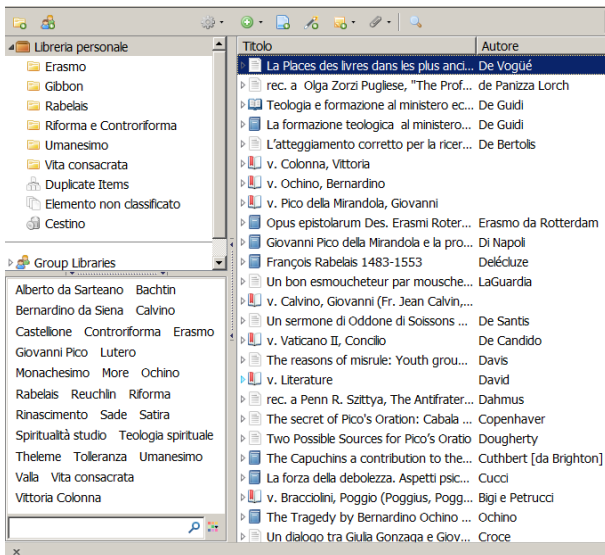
Libreria personale
Erasmo
Gibbon
Rabelais
Riforma e Controriforma
Umanesimo
Vita consacrata
Duplicate Items
Elemento non classificato
Cestino

Group Libraries

Alberto da Sarteano Bachtin Bernardino da Siena Calvino Castellione Controriforma Erasmo Giovanni Pico Lutero Monachesimo More Ochino Rabelais Reuchlin Riforma Rinascimento Sade Satira Spiritualità studio Teologia spirituale Theleme Tolleranza Umanesimo Valla Vita consacrata Vittoria Colonna

| Titolo | Autore |
|---|---|
| La Places des livres dans les plus anci... | De Vogüé |
| rec. a Olga Zorzi Pugliese, "The Prof... | de Panizza Lorch |
| Teologia e formazione al ministero ec... | De Guidi |
| La formazione teologica al ministero... | De Guidi |
| L'atteggiamento corretto per la ricer... | De Bertolis |
| v. Colonna, Vittoria | |
| v. Ochino, Bernardino | |
| v. Pico della Mirandola, Giovanni | |
| Opus epistolarum Des. Erasmi Roter... | Erasmo da Rotterdam |
| Giovanni Pico della Mirandola e la pro... | Di Napoli |
| François Rabelais 1483-1553 | Delécluze |
| Un bon esmoucheteur par mousche... | LaGuardia |
| v. Calvino, Giovanni (Fr. Jean Calvin,... | |
| Un sermone di Oddone di Soissons ... | De Santis |
| v. Vaticano II, Concilio | De Candido |
| The reasons of misrule: Youth grou... | Davis |
| v. Literature | David |
| rec. a Penn R. Szittya, The Antifrater... | Dahmus |
| The secret of Pico's Oration: Cabala ... | Copenhaver |
| Two Possible Sources for Pico's Oratio | Dougherty |
| The Capuchins a contribution to the... | Cuthbert [da Brighton] |
| La forza della debolezza. Aspetti psic... | Cucci |
| v. Bracciolini, Poggio (Poggius, Pogg... | Bigi e Petrucci |
| The Tragedy by Bernardino Ochino ... | Ochino |
| Un dialogo tra Giulia Gonzaga e Giov... | Croce |